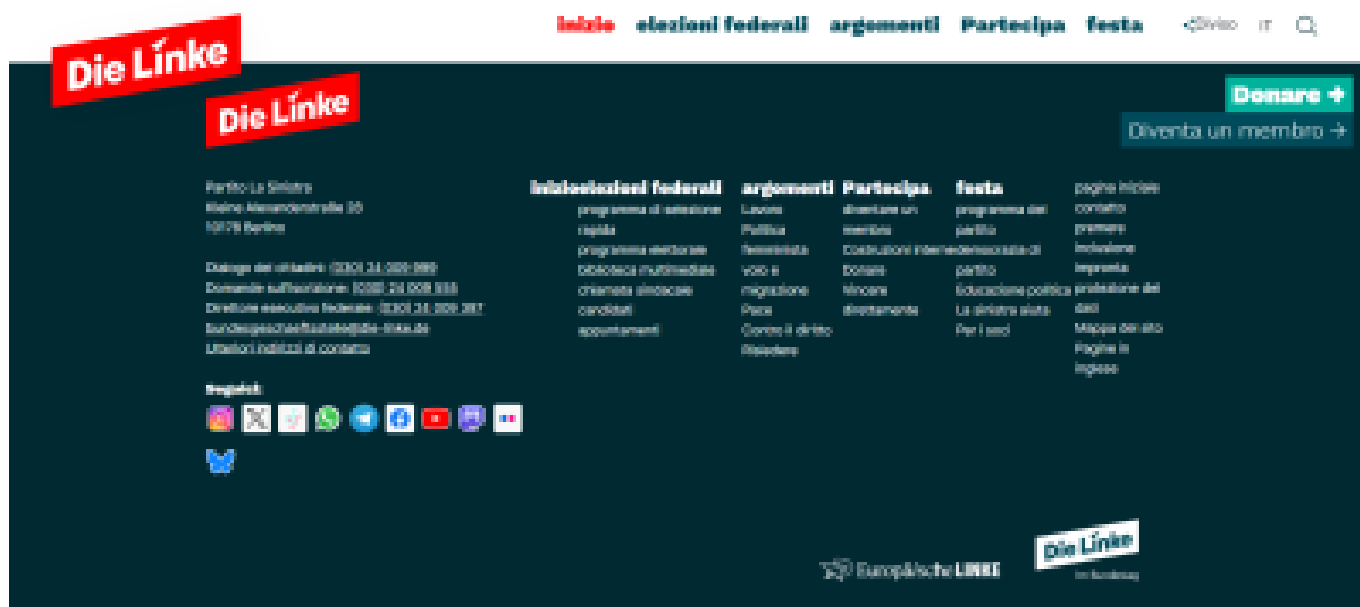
Die Linke

Inizio elezioni federali argomenti Partecipa festa

Diviso IT

Die Linke

Donare +

Diventa un membro →

Partito La Sinistra
Kleine Alexanderstraße 28
10178 Berlino

Dialogo dei cittadini: (030) 24 009 999
Domande sull'iscrizione: (030) 24 009 333
Direttore esecutivo federale: (030) 24 009 397
bundesgeschaeftsstelle@die-linke.de
Ulteriori indirizzi di contatto

Seguici:

Inizio elezioni federali
programma di selezione rapida
programma elettorale
biblioteca multimediale
chiamata sindacale
candidati
appuntamenti

argomenti
Lavoro
Politica
femminista
volo e migrazione
Pace
Contro il diritto
Ribaltare

Partecipa
diventare un membro
Costruzioni interne
Donare
Vincere direttamente

festa
programma del partito
denuncia di partito
Educazione politica
La sinistra aiuta
Per i soci

pagina iniziale
contatto
premere
inclusione
Impronta
protezione dei dati
Mappa del sito
Pagine in inglese

Europäische LINKE

Die Linke
im Bundestag